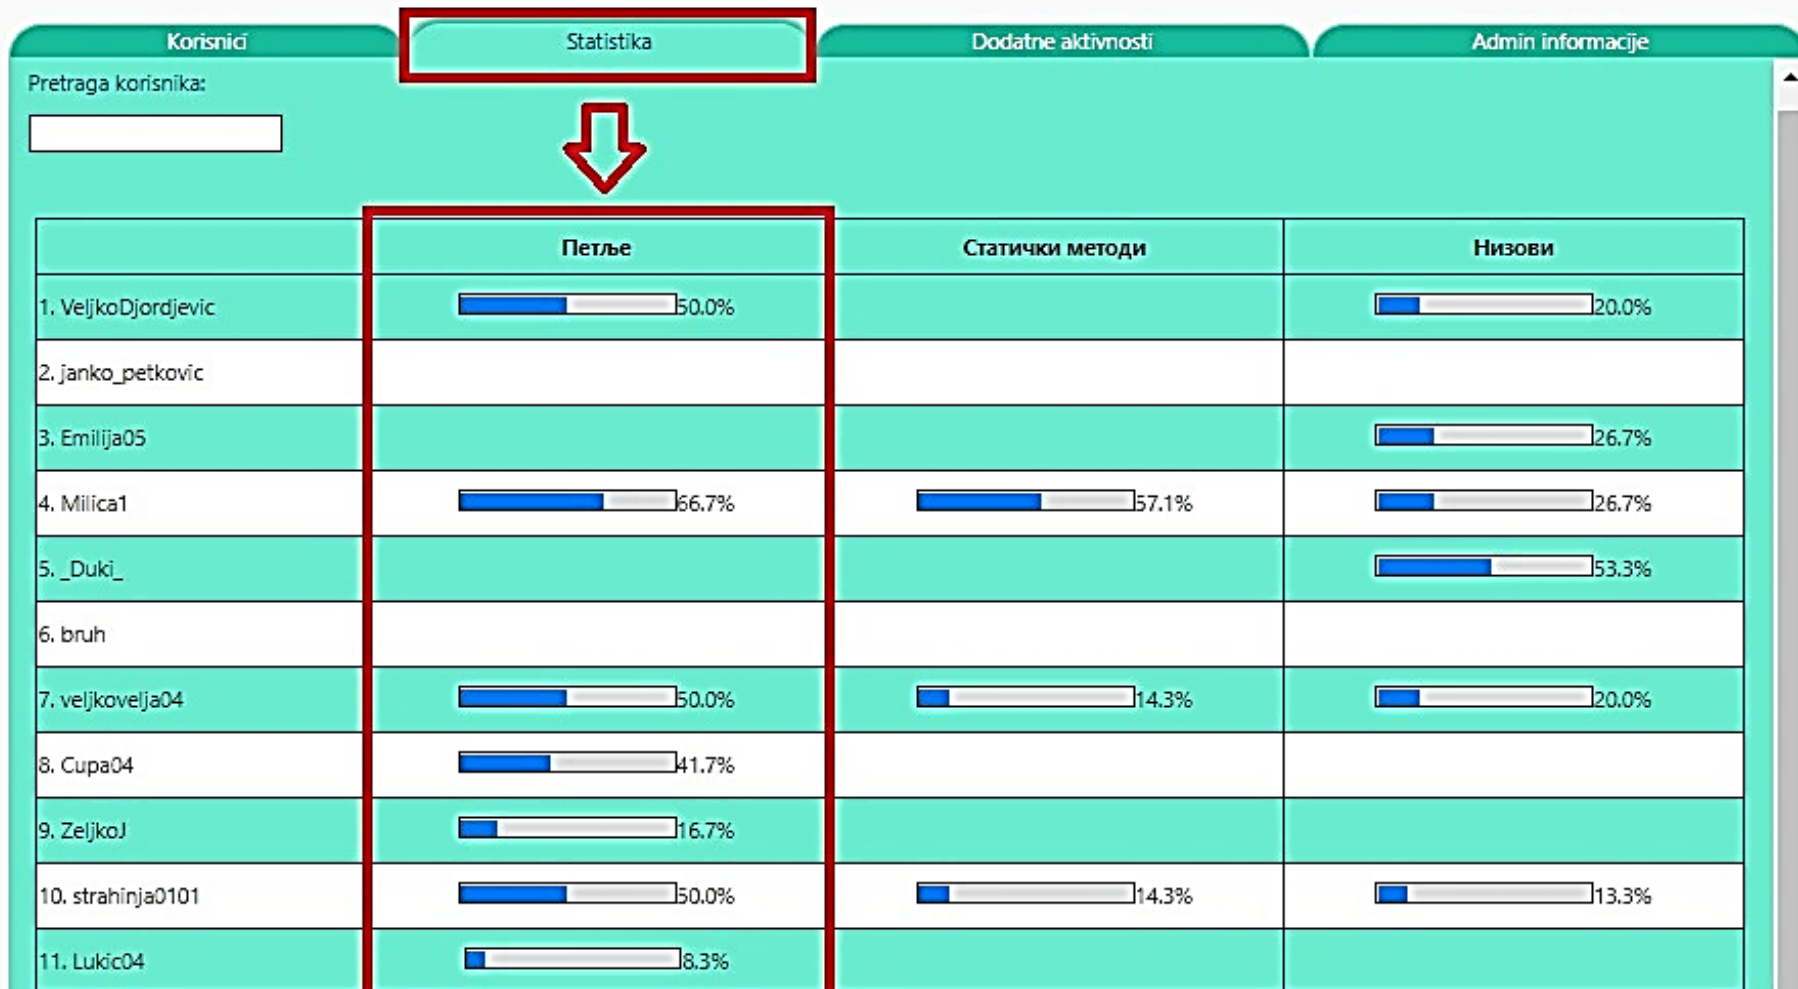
Korisnici | Statistika | Dodatne aktivnosti | Admin informacije

Pretraga korisnika:

| | Петље | Статички методи | Низови |
|---|---|---|---|
| 1. VeljkoDjordjevic | 50.0% | | 20.0% |
| 2. janko_petkovic | | | |
| 3. Emilija05 | | | 26.7% |
| 4. Milica1 | 66.7% | 57.1% | 26.7% |
| 5. _Duki_ | | | 53.3% |
| 6. bruh | | | |
| 7. veljkovelja04 | 50.0% | 14.3% | 20.0% |
| 8. Cupa04 | 41.7% | | |
| 9. ZeljkoJ | 16.7% | | |
| 10. strahinja0101 | 50.0% | 14.3% | 13.3% |
| 11. Lukic04 | 8.3% | | |